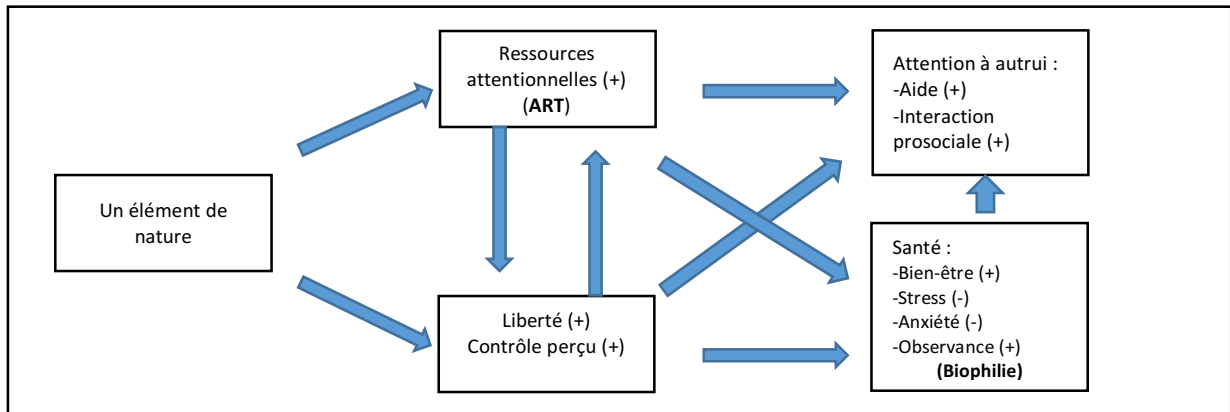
Un élément de nature

Ressources attentionnelles (+)
(**ART**)

Liberté (+)
Contrôle perçu (+)

Attention à autrui :
-Aide (+)
-Interaction prosociale (+)

Santé :
-Bien-être (+)
-Stress (-)
-Anxiété (-)
-Observance (+)
**(Biophilie)**